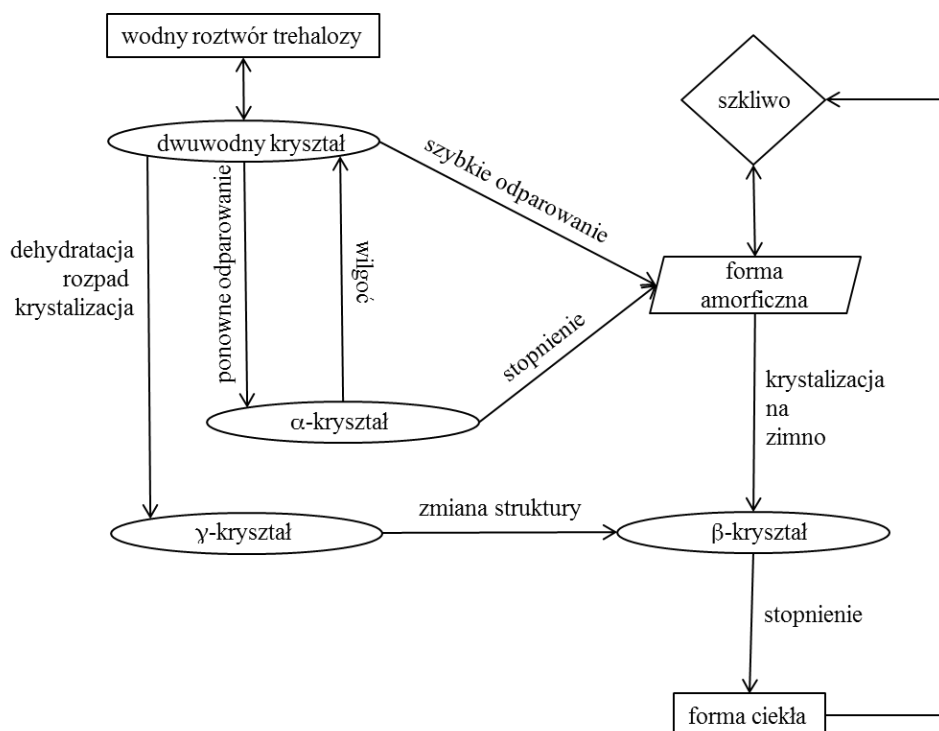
wodny roztwór trehalozy

dwuwodny kryształ

szybkie odparowanie

szkliwo

dehydratacja
rozpad
krystalizacja

ponowne odparowanie

wilgoć

forma amorficzna

stopnienie

α-kryształ

krystalizacja na zimno

γ-kryształ

zmiana struktury

β-kryształ

stopnienie

forma ciekła